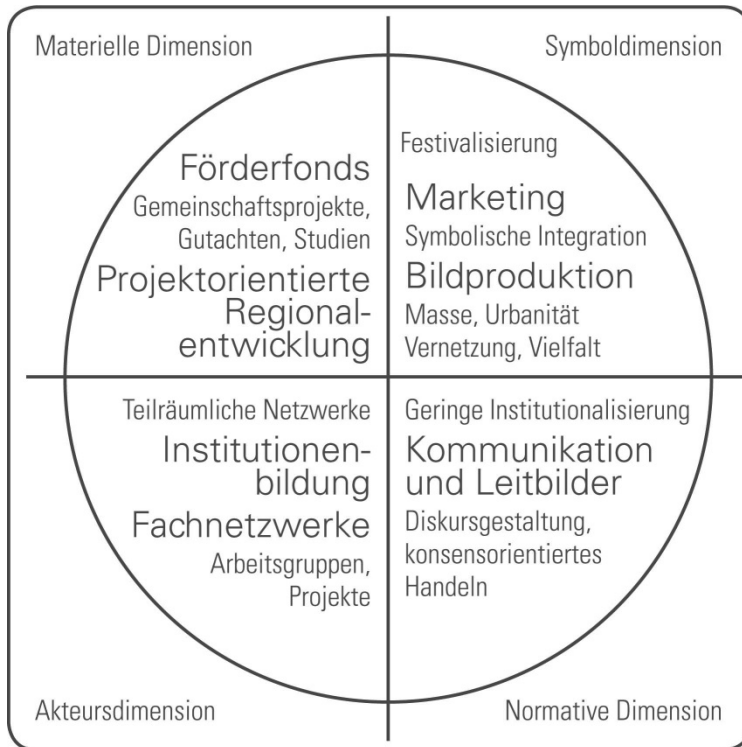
Materielle Dimension

Symboldimension

Förderfonds

Gemeinschaftsprojekte, Gutachten, Studien

Projektorientierte Regionalentwicklung

Festivalisierung

Marketing

Symbolische Integration

Bildproduktion

Masse, Urbanität Vernetzung, Vielfalt

Teilräumliche Netzwerke

Institutionenbildung

Fachnetzwerke

Arbeitsgruppen, Projekte

Geringe Institutionalisierung

Kommunikation und Leitbilder

Diskursgestaltung, konsensorientiertes Handeln

Akteursdimension

Normative Dimension